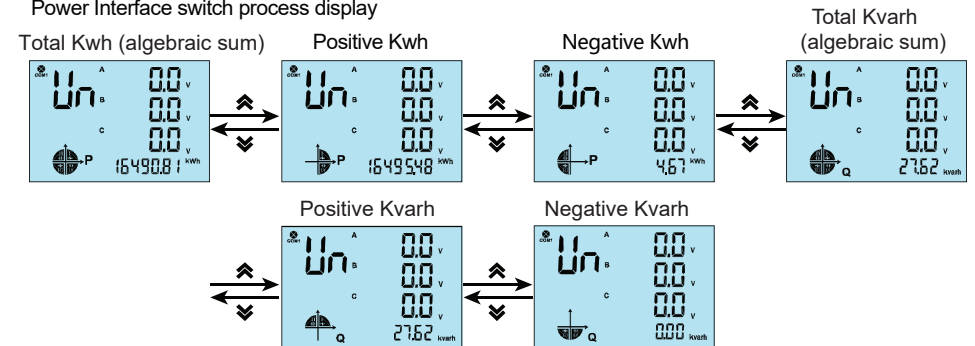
Power Interface switch process display

Total Kwh (algebraic sum)

COM1 A Un B C 0.0 V 0.0 V 0.0 V P 16490.81 kWh

Positive Kwh

COM1 A Un B C 0.0 V 0.0 V 0.0 V P 16495.48 kWh

Negative Kwh

COM1 A Un B C 0.0 V 0.0 V 0.0 V P 4.67 kWh

Total Kvarh (algebraic sum)

COM1 A Un B C 0.0 V 0.0 V 0.0 V Q 27.62 kvarh

Positive Kvarh

COM1 A Un B C 0.0 V 0.0 V 0.0 V Q 27.62 kvarh

Negative Kvarh

COM1 A Un B C 0.0 V 0.0 V 0.0 V Q 0.00 kvarh